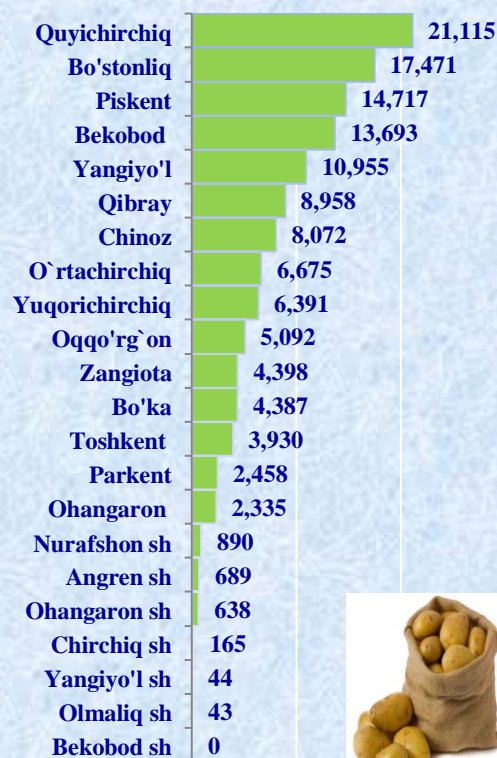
Quyichirchiq 21,115
Bo'stonliq 17,471
Piskent 14,717
Bekobod 13,693
Yangiyo'l 10,955
Qibray 8,958
Chinoz 8,072
O`rtachirchiq 6,675
Yuqorichirchiq 6,391
Oqqo'rg`on 5,092
Zangiota 4,398
Bo'ka 4,387
Toshkent 3,930
Parkent 2,458
Ohangaron 2,335
Nurafshon sh 890
Angren sh 689
Ohangaron sh 638
Chirchiq sh 165
Yangiyo'l sh 44
Olmaliq sh 43
Bekobod sh 0